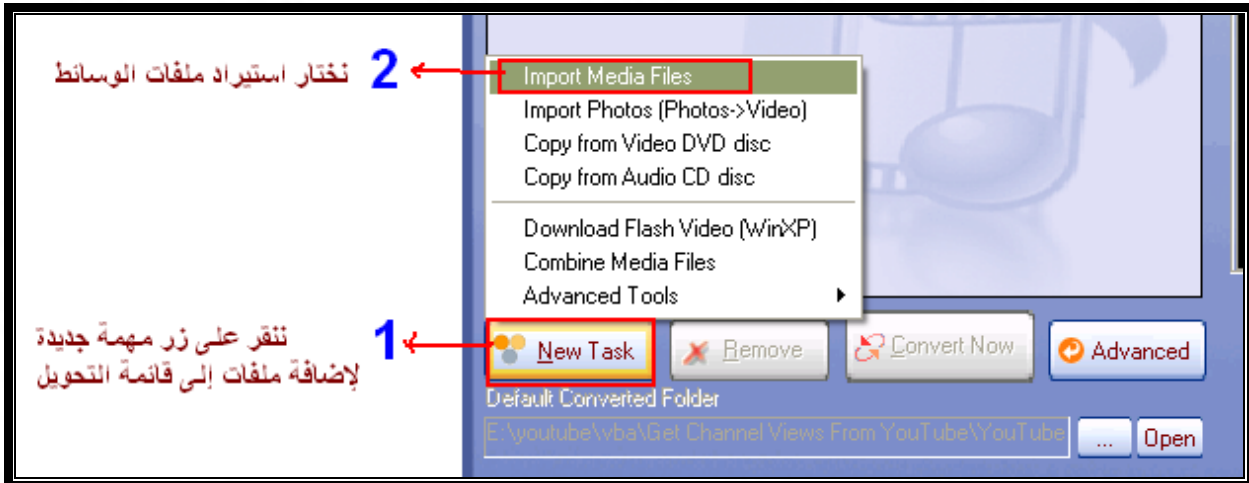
2 نختار استيراد ملفات الوسائط

Import Media Files
Import Photos (Photos->Video)
Copy from Video DVD disc
Copy from Audio CD disc
Download Flash Video (WinXP)
Combine Media Files
Advanced Tools

1 ننقر على زر مهمة جديدة لإضافة ملفات إلى قائمة التحويل

New Task
Remove
Convert Now
Advanced
Default Converted Folder
E:\youtube\vba\Get Channel Views From YouTube\YouTube
...
Open